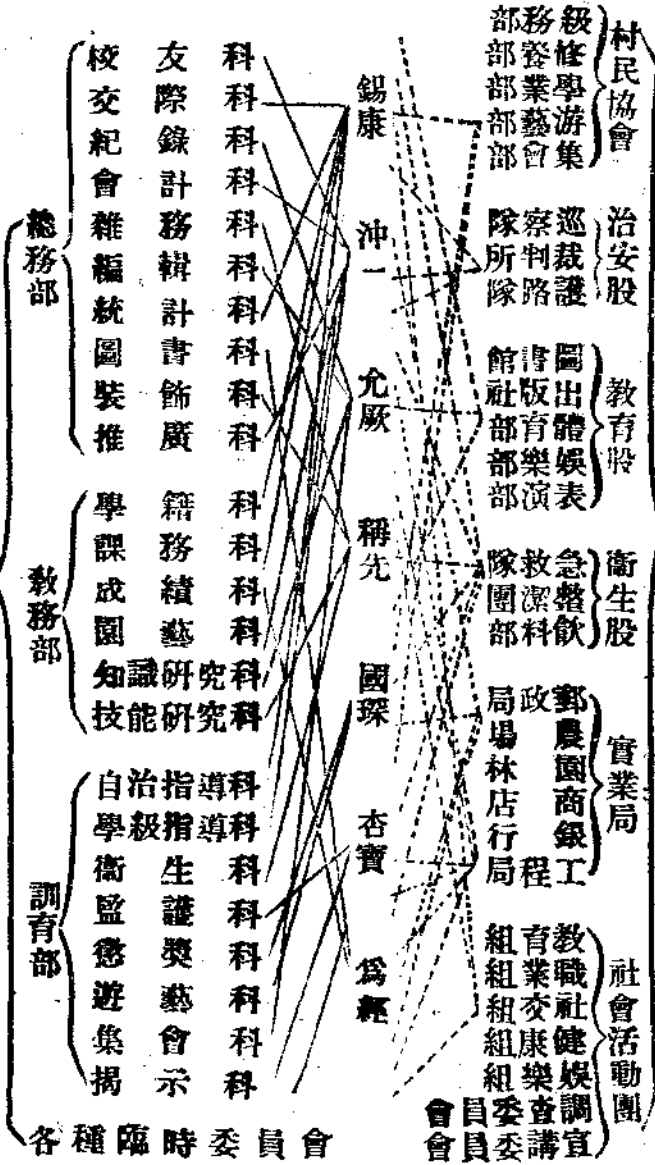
總務部
校友科
交際科
紀錄科
會計科
雜務科
編輯科
統計科
圖書科
裝飾科
推廣科

教務部
學籍科
課務科
成績科
園藝科
知識研究科
技能研究科

訓育部
自治指導科
學級指導科
衛生科
監護科
懲獎科
遊藝科
集會科
揭示科

各種臨時委員會

錫康
沖一
允厥
稱先
國琛
杏寶
為輕

村民協會
級務部
修養部
學業部
游藝部
集會部

治安股
巡察隊
裁判所
護路隊

教育股
圖書館
出版社
體育部
娛樂部
表演部

衛生股
急救隊
衛潔團
飲料部

實業局
郵政局
農場
園林
商店
銀行
工程局

社會活動團
教育組
職業組
社交組
健康組
娛樂組
調查委員會
宣講委員會